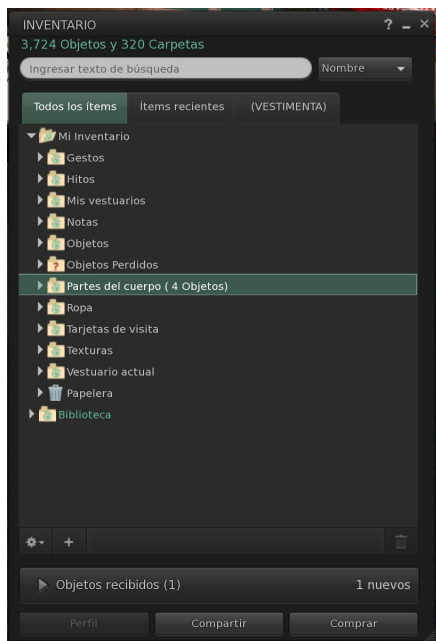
INVENTARIO
? _ ×
3,724 Objetos y 320 Carpetas
Ingresar texto de búsqueda
Nombre
Todos los ítems
Ítems recientes
(VESTIMENTA)
Mi Inventario
Gestos
Hitos
Mis vestuarios
Notas
Objetos
Objetos Perdidos
Partes del cuerpo ( 4 Objetos)
Ropa
Tarjetas de visita
Texturas
Vestuario actual
Papelera
Biblioteca
+
Objetos recibidos (1)
1 nuevos
Perfil
Compartir
Comprar